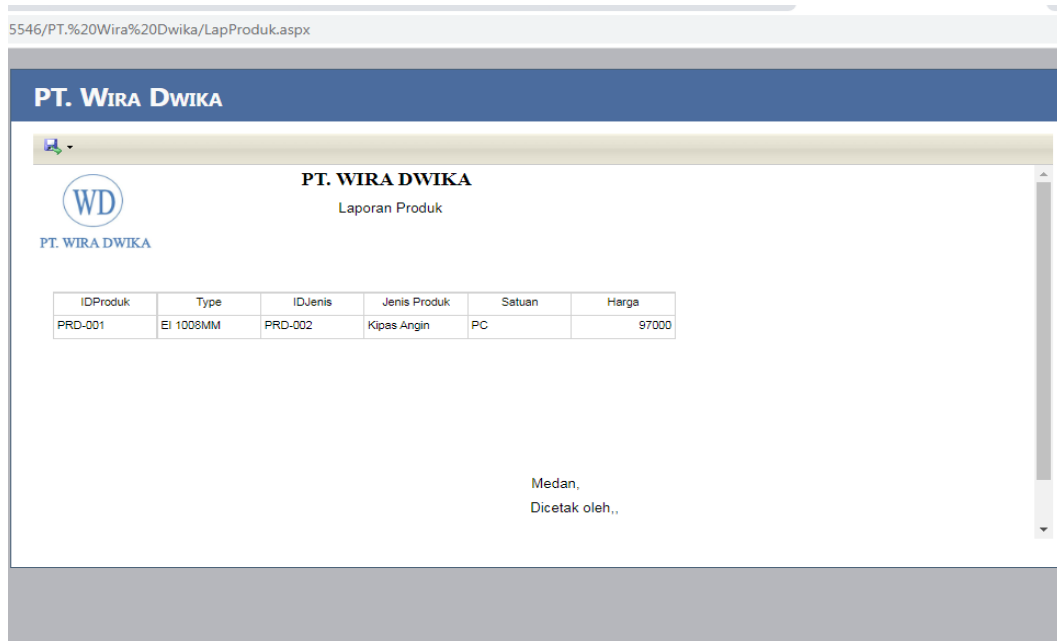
5546/PT.%20Wira%20Dwika/LapProduk.aspx

PT. Wira Dwika

WD
PT. WIRA DWIKA

PT. WIRA DWIKA
Laporan Produk

| IDProduk | Type | IDJenis | Jenis Produk | Satuan | Harga |
|---|---|---|---|---|---|
| PRD-001 | EI 1008MM | PRD-002 | Kipas Angin | PC | 97000 |

Medan,
Dicetak oleh,,